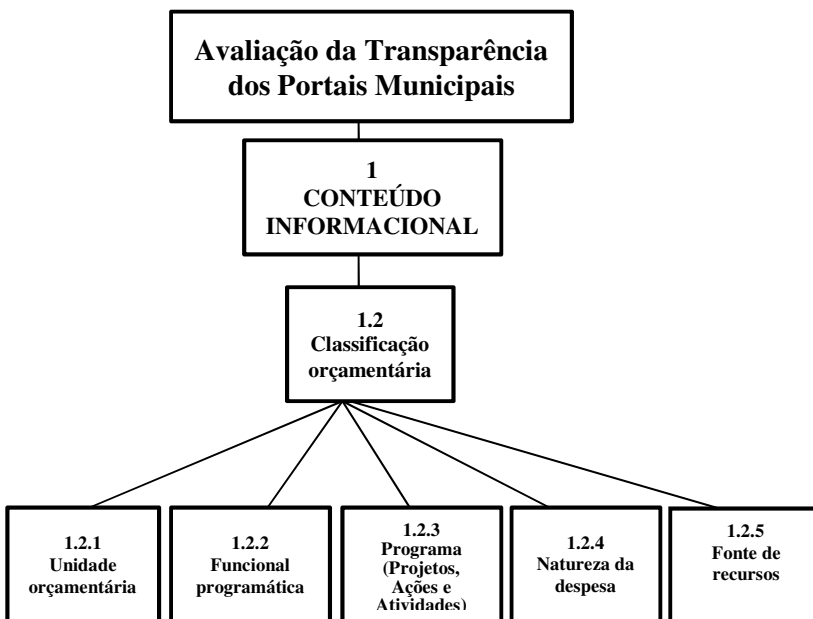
Avaliação da Transparência dos Portais Municipais

1
CONTEÚDO INFORMACIONAL

1.2
Classificação orçamentária

1.2.1
Unidade orçamentária

1.2.2
Funcional programática

1.2.3
Programa (Projetos, Ações e Atividades)

1.2.4
Natureza da despesa

1.2.5
Fonte de recursos